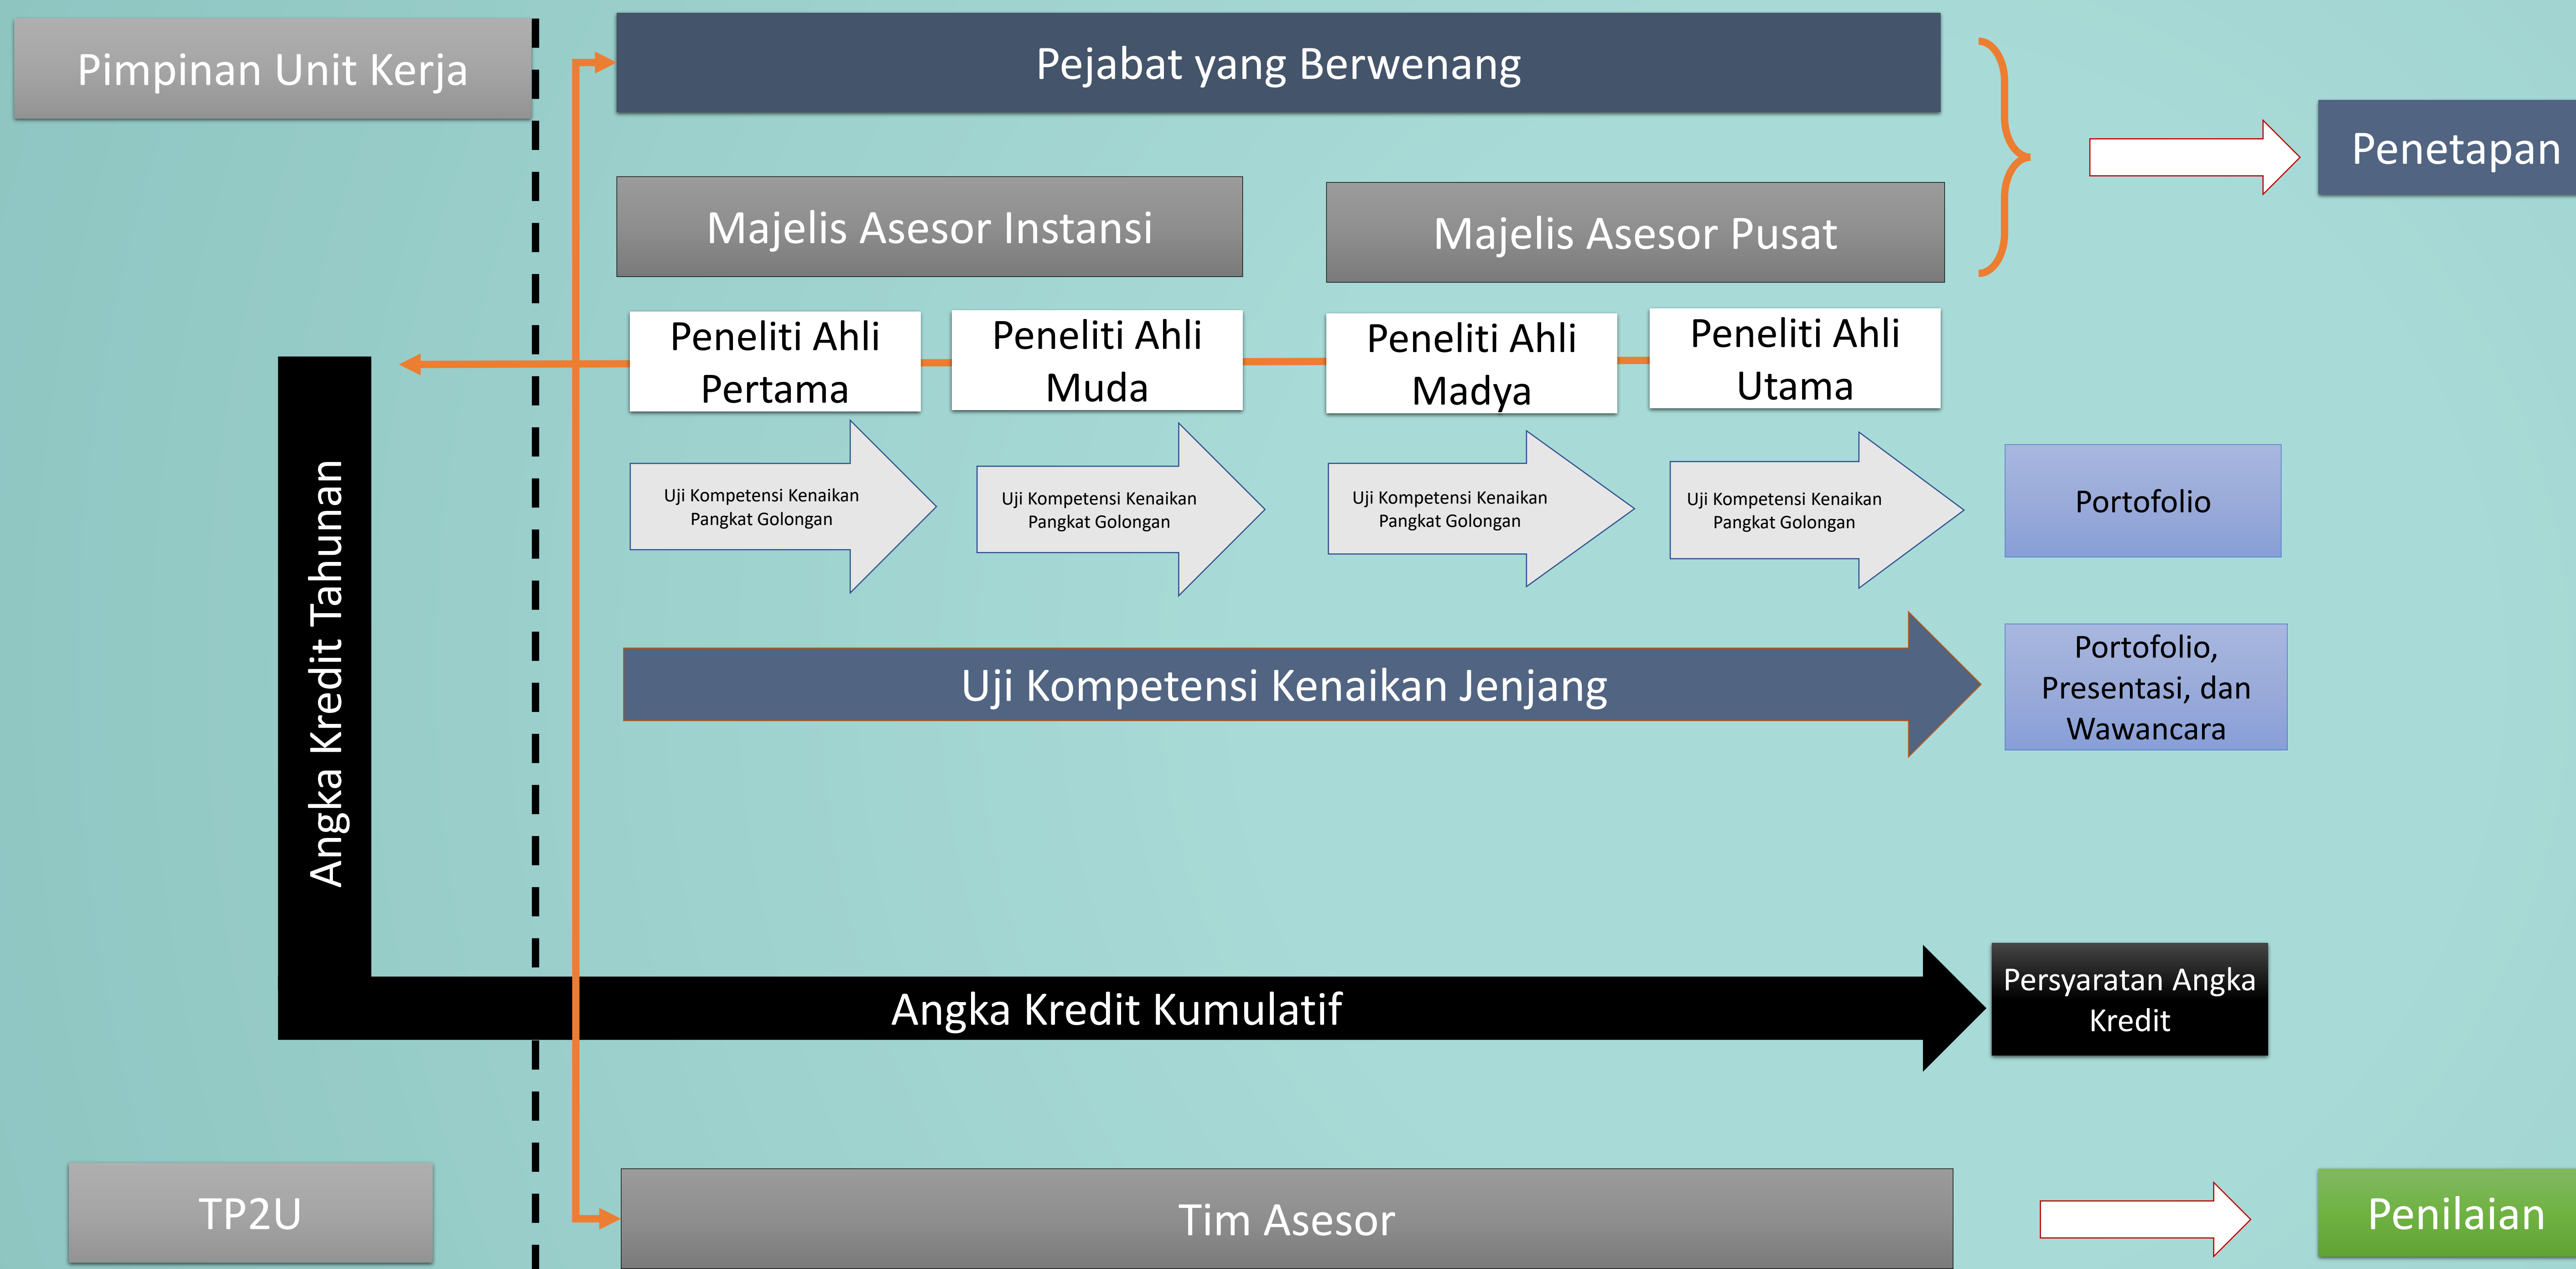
Pimpinan Unit Kerja

Pejabat yang Berwenang

Penetapan

Majelis Asesor Instansi

Majelis Asesor Pusat

Peneliti Ahli Pertama

Peneliti Ahli Muda

Peneliti Ahli Madya

Peneliti Ahli Utama

Angka Kredit Tahunan

Uji Kompetensi Kenaikan Pangkat Golongan

Uji Kompetensi Kenaikan Pangkat Golongan

Uji Kompetensi Kenaikan Pangkat Golongan

Uji Kompetensi Kenaikan Pangkat Golongan

Portofolio

Uji Kompetensi Kenaikan Jenjang

Portofolio, Presentasi, dan Wawancara

Angka Kredit Kumulatif

Persyaratan Angka Kredit

TP2U

Tim Asesor

Penilaian